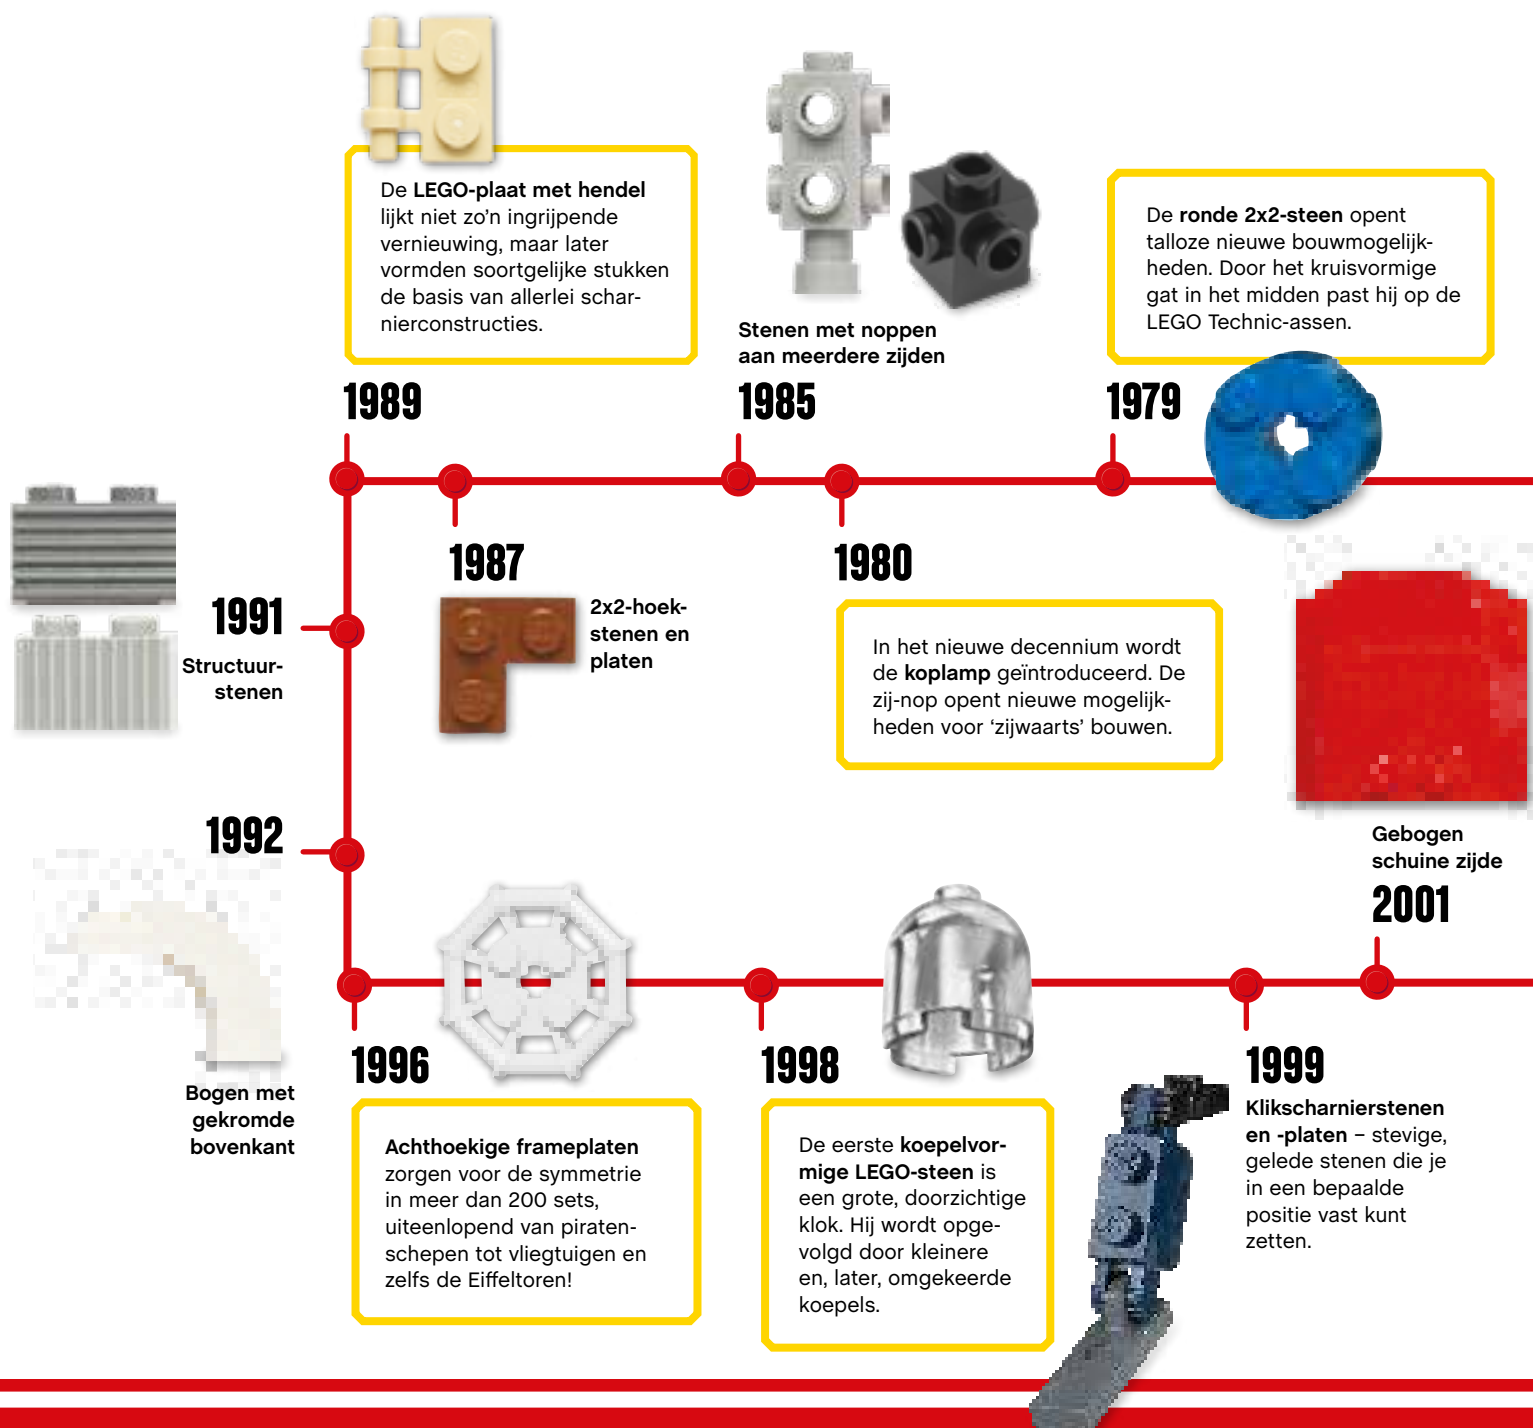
De **LEGO-plaat met hendel** lijkt niet zo'n ingrijpende vernieuwing, maar later vormden soortgelijke stukken de basis van allerlei scharnierconstructies.

1989

Stenen met noppen aan meerdere zijden

1985

De **ronde 2x2-steen** opent talloze nieuwe bouwmogelijkheden. Door het kruisvormige gat in het midden past hij op de LEGO Technic-assen.

1979

1991

Structuurstenen

1987

2x2-hoekstenen en platen

1980

In het nieuwe decennium wordt de **koplamp** geïntroduceerd. De zij-nop opent nieuwe mogelijkheden voor 'zijwaarts' bouwen.

Gebogen schuine zijde

2001

1992

Bogen met gekromde bovenkant

1996

**Achthoekige frameplaten** zorgen voor de symmetrie in meer dan 200 sets, uiteenlopend van piratenschepen tot vliegtuigen en zelfs de Eiffeltoren!

1998

De eerste **koepelvormige LEGO-steen** is een grote, doorzichtige klok. Hij wordt opgevolgd door kleinere en, later, omgekeerde koepels.

1999

**Klikscharnierstenen en -platen** – stevige, gelede stenen die je in een bepaalde positie vast kunt zetten.